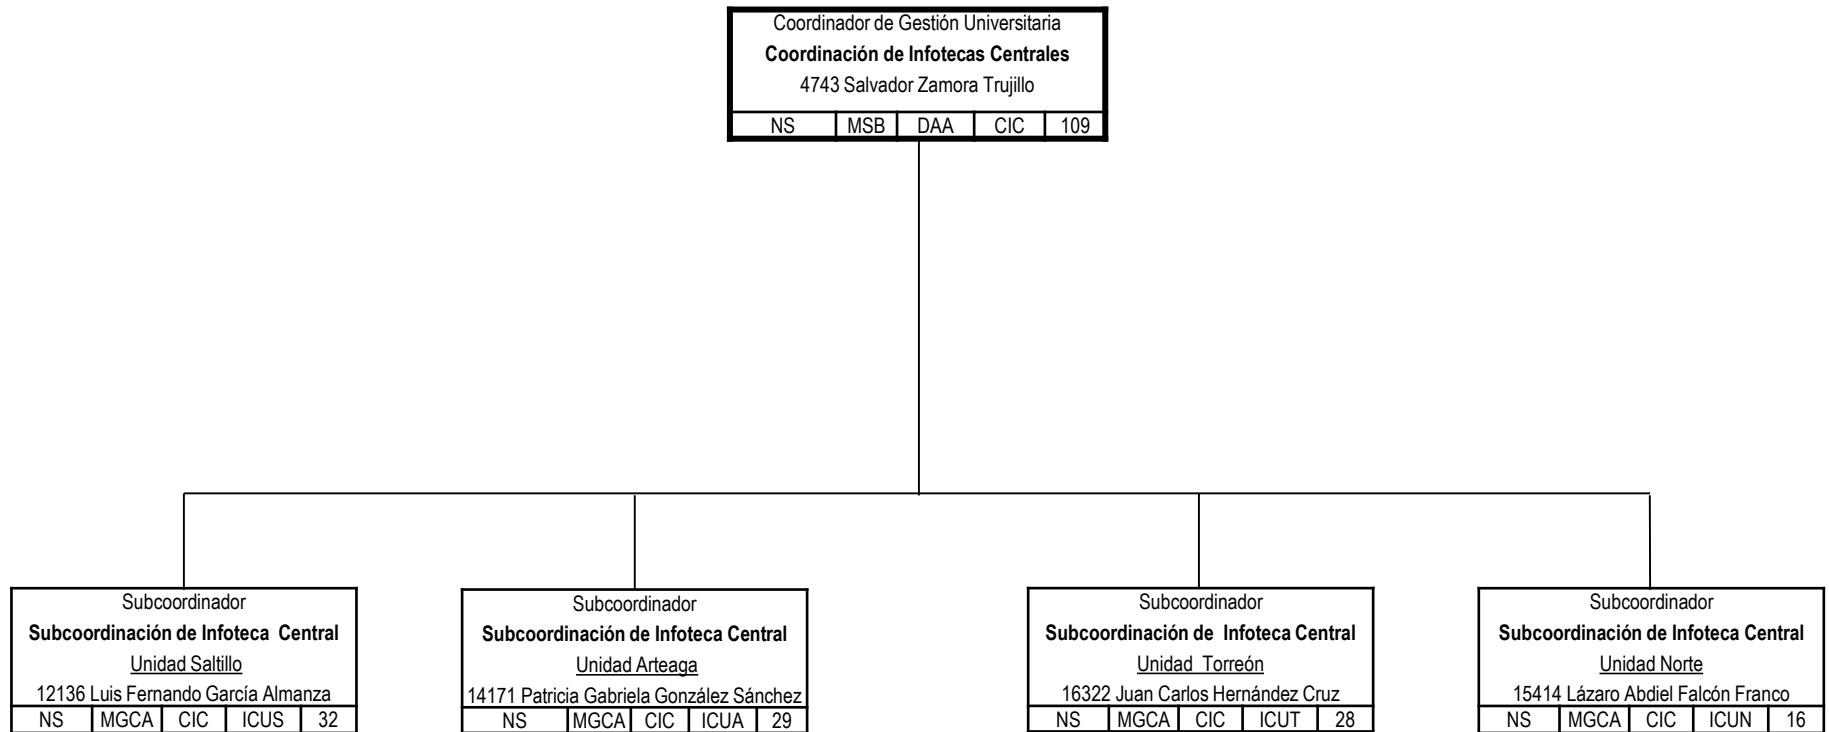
Coordinador de Gestión Universitaria
**Coordinación de Infotecas Centrales**
4743 Salvador Zamora Trujillo

| NS | MSB | DAA | CIC | 109 |
|---|---|---|---|---|

Subcoordinador
**Subcoordinación de Infoteca Central**
Unidad Saltillo
12136 Luis Fernando García Almanza

| NS | MGCA | CIC | ICUS | 32 |
|---|---|---|---|---|

Subcoordinador
**Subcoordinación de Infoteca Central**
Unidad Arteaga
14171 Patricia Gabriela González Sánchez

| NS | MGCA | CIC | ICUA | 29 |
|---|---|---|---|---|

Subcoordinador
**Subcoordinación de Infoteca Central**
Unidad Torreón
16322 Juan Carlos Hernández Cruz

| NS | MGCA | CIC | ICUT | 28 |
|---|---|---|---|---|

Subcoordinador
**Subcoordinación de Infoteca Central**
Unidad Norte
15414 Lázaro Abdiel Falcón Franco

| NS | MGCA | CIC | ICUN | 16 |
|---|---|---|---|---|